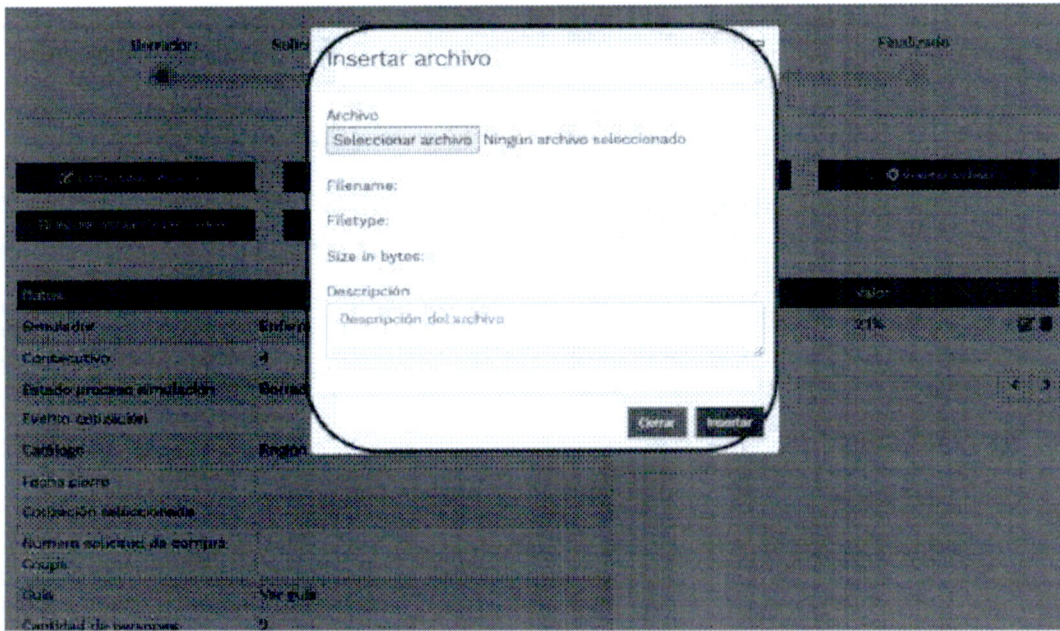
Borrador Solic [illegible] Finalizado

Insertar archivo

Archivo
Seleccionar archivo Ningún archivo seleccionado

Filename:

Filetype:

Size in bytes:

Descripción
Descripción del archivo

Cerrar Insertar

Datos
Simulador Enfer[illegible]
Consecutivo 4
Estado proceso simulación Borrad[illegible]
Evento solicitud
Catálogo Región
Fecha cierre
Cotización seleccionada
Número solicitud de compra Grupo
Guía Ver guía
Cantidad de personas 9

Valor
21%